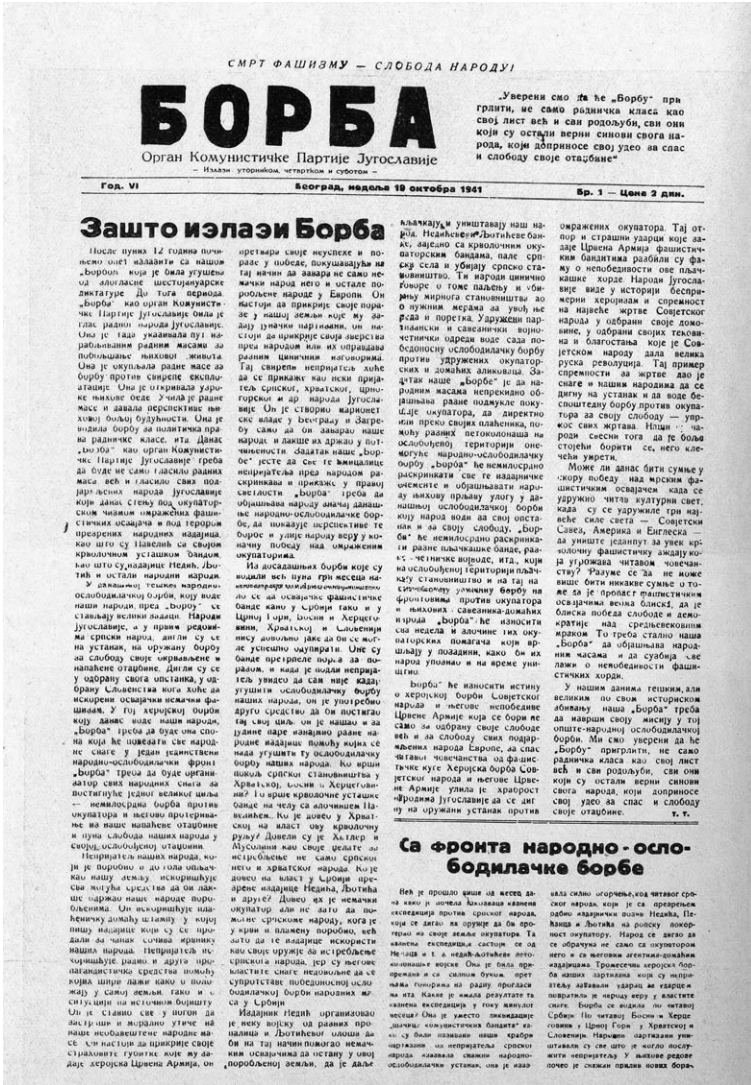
СМРТ ФАШИЗМУ — СЛОБОДА НАРОДУ!

БОРБА

Орган Комунистичке Партије Југославије

— Излази уторником, четвртком и суботом —

„Уверени смо да ће „Борбу" пригрлити, не само радничка класа као свој лист већ и сви родољуби, сви они који су остали верни синови свога народа, који доприносе свој удео за спас и слободу своје отаџбине"

Год. VI | Београд, недеља 19 октобра 1941 | Бр. 1 — Цена 2 дин.

Зашто излази Борба

После пуних 12 година поновно опет излазити са нашом „Борбом", која је била угушена од злогласне шестојануарске диктатуре. До тога периода „Борба" као орган Комунистичке Партије Југославије била је глас радног народа Југославије. Она је тада указивала пут нарабљеним радним масама за побољшање њихових живота. Она је окупљала радне масе за борбу против свирепе експлоатације. Она је откривала узроке њихове беде. Учила је радне масе и давала перспективе њиховој бољој будућности. Она је водила борбу за политичка права радничке класе, итд. Данас „Борба" као орган Комунистичке Партије Југославије треба да буде не само гласило радних маса, већ и гласило свих поробљених народа Југославије који данас стењу под окупаторском чизмом окрвављених фашистичких осајача и под терором презрених народних издајица, као што су Павелић са својом крволочном усташком бандом, као што су издајице Недић, Љотић и остали народни издајици.

У данашњој тешкој народно-ослободилачкој борби, коју воде наши народи, пред „Борбу" се ставља велики задатак. Народи Југославије, а у првом реду мање српски народ, дигли су се на устанак, на оружану борбу за слободу своје окрвављене и напаћене отаџбине. Дигли су се у одбрану свога опстанка, у одбрану Словенства кога хоће да искорене освајачи немачки фашизам. У тој херојској борби коју данас воде наши народи, „Борба" треба да буде она снага која ће повезати све народне снаге у један јединствени народно-ослободилачки фронт. „Борба" треба да буде органом свих народних снага за постизање једног великог циља — немилосрдна борба против окупатора и његово протеривање из наше напаћене отаџбине и пуна слобода наших народа у својој ослобођеној отаџбини.

Непријатељ наших народа, којега је поробио и отео њихов свој израз, употребљава све могућа средства да би лакше одржао наше народе поробљенима. Он искоришћује плаћеничку домаћу штампу у којој пишу издајице које су се продале за шаке сребрњака крвнику наших народа. Непријатељ искоришћује радио и друге пропагандистичка средства помоћу којих шире лажи како о положају у самој земљи, тако и о ситуацији на источном бојишту. Он је ставио све у погон да засени и мораљно утиче на наше ослобођене народне масе. Он настоји да прикрије своје страховите губитке које му задаје херојска Црвена Армија, он претвара своје неуспехе и порази у победе, покушавајући на тај начин да завара не само немачки народ него и остале поробљене народе у Европи. Он настоји да прикрије своја зверства пред народом или их оправдава разним циничним изговорима. Тај свирепи непријатељ хоће да се прикаже као неки пријатељ српског, хрватског, црногорског и др. народа Југославије. Он је створио марионетске владе у Београду и Загребу само да он заварава народ и лакше их држи у потчињености. Задатак наше „Борбе" јесте да све те измишљотине непријатеља пред народом раскринкава и прикаже у правој светлости „Борба" треба да обавештава народ о свим дешавањима народно-ослободилачке борбе, да показује перспективе те борбе и уливе народу веру у коначну победу над окупатором.

Из досадашњих борби које су вођене већ пуна три месеца наших народа видимо да они се да освајачке фашистичке банде како у Србији тако и у Црној Гори, Босни и Херцеговини, Хрватској и Словенији нису довољно јаке да он се могу успешно одупрети. Оне су банде препреле народа за позадим, а наш је народ непријатељ увидео да сам није кадар угушити ослободилачку борбу наших народа, он је употребио друго средство да би постигао тај свој циљ. Он је нашао и за то дужне паре изнајмио разне народне издајице помоћу којих се нада угушити ту ослободилачку борбу наших народа. Ко врши покоље српског становништва у Хрватској, Босни и Херцеговини? То врше крволочне усташке банде на челу са злочинцем Павелићем, који је довео у Хрватску на власт уз крволочну руку Доведен су у Хитлер и Мусолини као своје плаћене истребљење не само српског него и хрватског народа. Које довео на власт у Србији презрене издајице Недића, Љотића и друге? Довео их је немачки окупатор, али не зато да би оне могле српском народу, кога у крви и пламену поробио, већ зато да те издајице искористи као своје оружје за истребљење српског народа, јер су непријатељи с својим вођама не могле довољне да се супротставе победоносној ослободилачкој борби народних маса у Србији.

Издајник Недић организовао је неку војску од разних пропалица и Љотићевим олошем, да би на тај начин помогао немачким освајачима да остану у овој поробљеној земљи, да и даље пљачкају и уништавају наш народ. Недићевци, Љотићеве банде, заједно са крволочним окупаторским бандама, пале српска села и убијају српско становништво. Ти народни цинично говоре о томе паљењу и убијању мирнога становништва као о нужним мерама за свој мир и поретка. Југословенски партизани и савеснички војнонечники одреди воде сада победоносну ослободилачку борбу против удружених окупаторских и домаћих аликовања. Задатак наше „Борбе" је да народним масама непрекидно објашњава разне подмукле погубе окупатора, да директно или преко својих плаћеника, помоћу разних петоколонаша на ослобођеној територији, онемогуће народно-ослободилачку борбу. „Борба" ће немилосрдно раскринкавати све те издајничке елементе и објашњавати народу њихову прљаву улогу у данашњој ослободилачкој борби коју народ води за свој опстанак и за своју слободу. „Борба" ће немилосрдно раскринкавати разне пљачкашке банде, разне четничке војводе, итд., који на ослобођеној територији пљачкају становништво и на тај начин ометају успешну борбу на фронтовима против окупатора и њихових савезника-домаћих изрода. „Борба" ће износити сва недела и злочине тих окупаторских помагача који врше злодела у позадини, како би их народ упознао и на време уништио.

„Борба" ће износити истину о херојској борби Совјетског народа и његове непобедиве Црвене Армије која се бори не само за одбрану своје слободне већ и за слободу свих поробљених народа Европе, за спас читавог човечанства од фашистичке куге. Херојска борба Совјетског народа и његове Црвене Армије улила је храброст народима Југославије да се дигну на оружани устанак против окупатора. Тај отпор и страшни ударци које задаје Црвена Армија фашистичким бандитима разбили су фаму о непобедивости ове пљачкашке хорде. Народи Југославије виде у историји беспримерни херојизам и спремност на највеће жртве Совјетског народа у одбрани своје домовине, у одбрани својих тековина и благостања које је Совјетском народу дала велика руска револуција. Тај пример спремности за жртве даје снаге и нашим народима да се дигну на устанак и да воде беспоштедну борбу против окупатора за своју слободу — упркос свих жртава. Наши народи свесни тога да је боље стојећи борити се, него клечећи умрети.

Може ли данас бити сумње у скору победу над мрским фашистичким освајачем када се удружено читав културни свет, када су се удружиле три највеће силе света — Совјетски Савез, Америка и Енглеска да униште једанпут за увек крволочну фашистичку аждају која угрожава читавом човечанству? Разуме се да не може више бити никакве сумње о томе да је пропаст фашистичких освајачима велика близу, да је близка победа слободе и демократије над средњевековним мраком. То треба стално наша „Борба" да објашњава народним масама и да сузбија све лажи о непобедивости фашистичких хорда.

У нашим данима тешким, али величаним по свом историском збивању наша „Борба" треба да изврши своју мисију у тој опште-народној ослободилачкој борби. Ми смо уверени да ће „Борбу" пригрлити, не само радничка класа као свој лист већ и сви родољуби, сви они који су остали верни синови свога народа, који доприносе свој удео за спас и слободу своје отаџбине. т. т.

Са фронта народно - ослободилачке борбе

Већ је прошло више од месец дана како је почела злочиначка казнена експедиција против српског народа, која се дигао на оружје да пропери се своје вековне окупаторе. Та казнена експедиција састоји се од Немаца и т. з. недићевско-љотићевских гарда и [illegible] од пре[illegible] и са силом бурне, прет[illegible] на радну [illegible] на Каже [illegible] резултате та казнена експедиција у току ових месеци? Она је уместо ликвидације „шачице комунистичких бандита" како су били називали наше храбре партизане, из непријатеља српског народа изазвала свежим народно-ослободилачки устанак, она је изазвала силно огорчење, код читавог српског народа, који је се презреним радио издајничким вођа Недића, Павелића и Љотића на ровску покорност окупатору. Народ се дигао са се обрачуна не само са окупатором него и са његовим агентима-издајницима народа. Приметимо херојску борбу наших партизана који су непрестано задавали ударце на ударцем повратиле и народу веру у властите снаге. Борба се водила не читавој Србији. По читавој Босни и Херцеговини у Црној Гори у Хрватској и Словенији. Народни партизани уништавају и сво што је од њиховог извршити непријатељу. У њихове редове почео се сакупљати нових бораца.